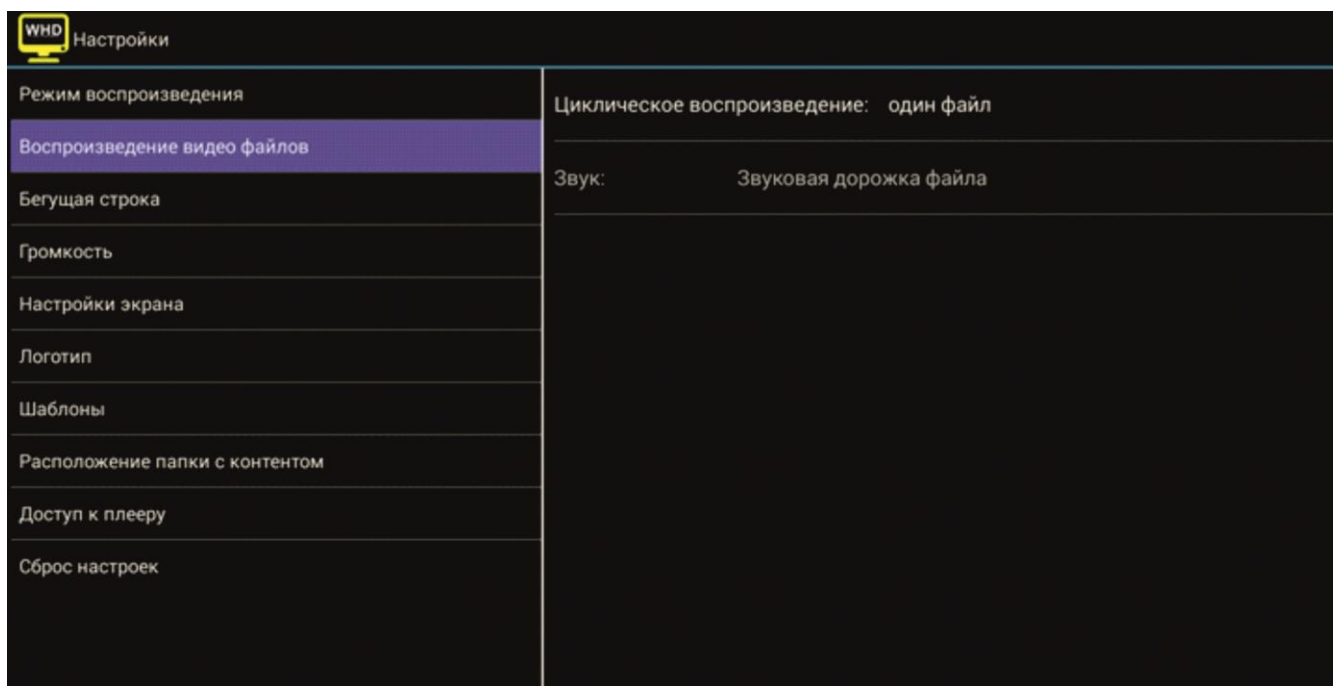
WHD Настройки

Режим воспроизведения

Воспроизведение видео файлов

Бегущая строка

Громкость

Настройки экрана

Логотип

Шаблоны

Расположение папки с контентом

Доступ к плееру

Сброс настроек

Циклическое воспроизведение: один файл

Звук: Звуковая дорожка файла